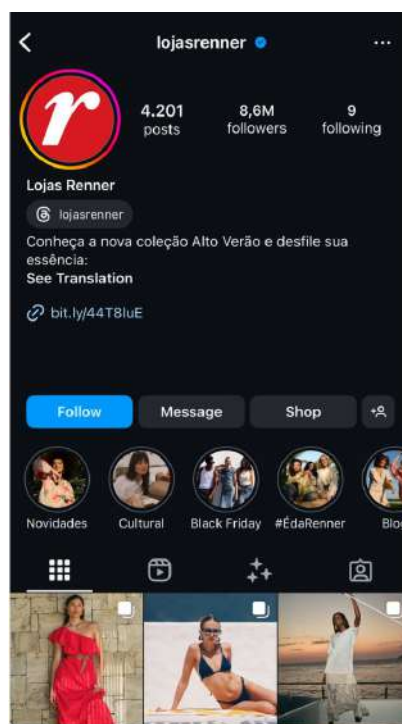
lojasrenner

r

4.201
posts

8,6M
followers

9
following

Lojas Renner

lojasrenner

Conheça a nova coleção Alto Verão e desfile sua essência:
See Translation

bit.ly/44T8luE

Follow
Message
Shop

Novidades
Cultural
Black Friday
#ÉdaRenner
Blo